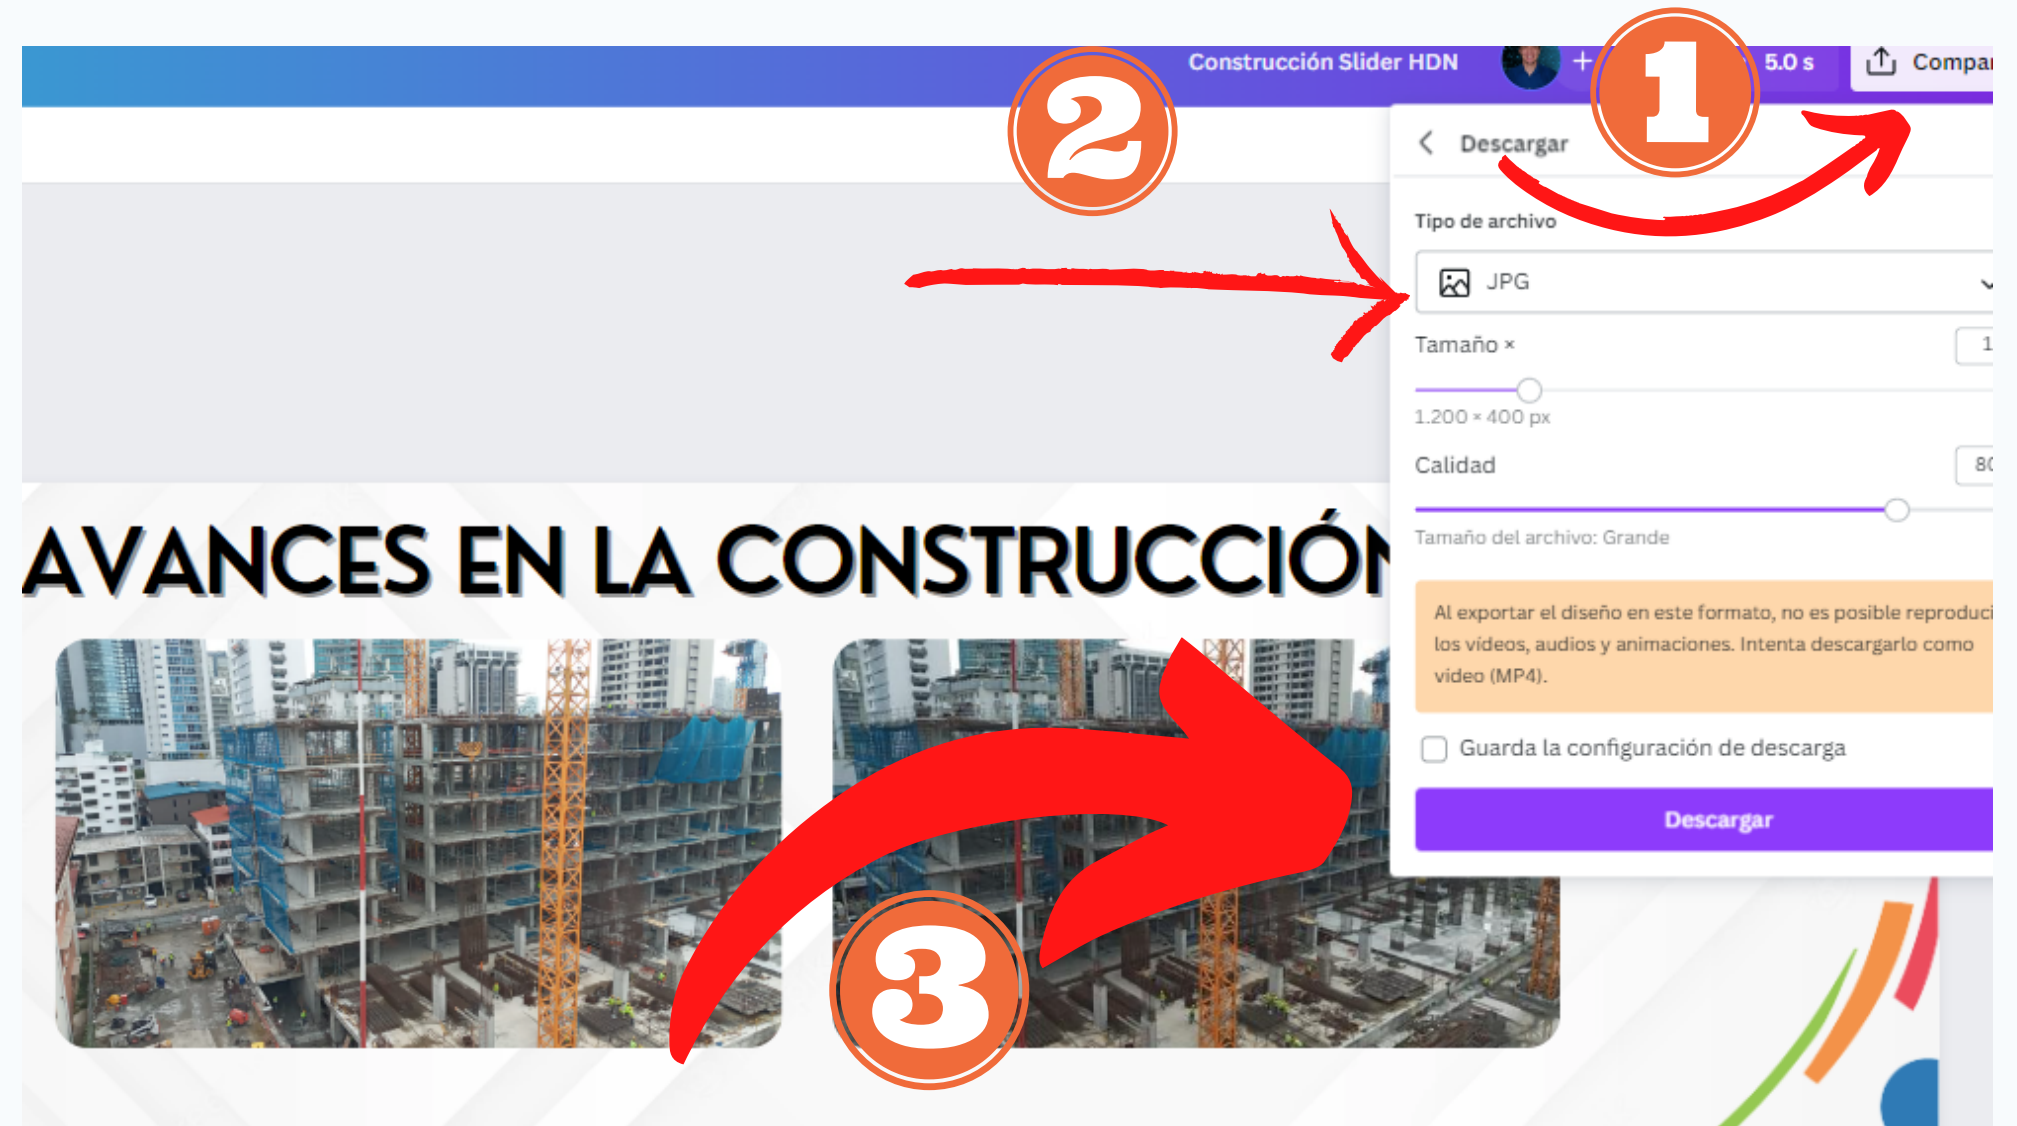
Construcción Slider HDN

+

5.0 s

Compar

Descargar

Tipo de archivo

JPG

Tamaño ×

1

1.200 × 400 px

Calidad

80

Tamaño del archivo: Grande

Al exportar el diseño en este formato, no es posible reproduci los videos, audios y animaciones. Intenta descargarlo como video (MP4).

Guarda la configuración de descarga

Descargar

AVANCES EN LA CONSTRUCCIÓN

1

2

3